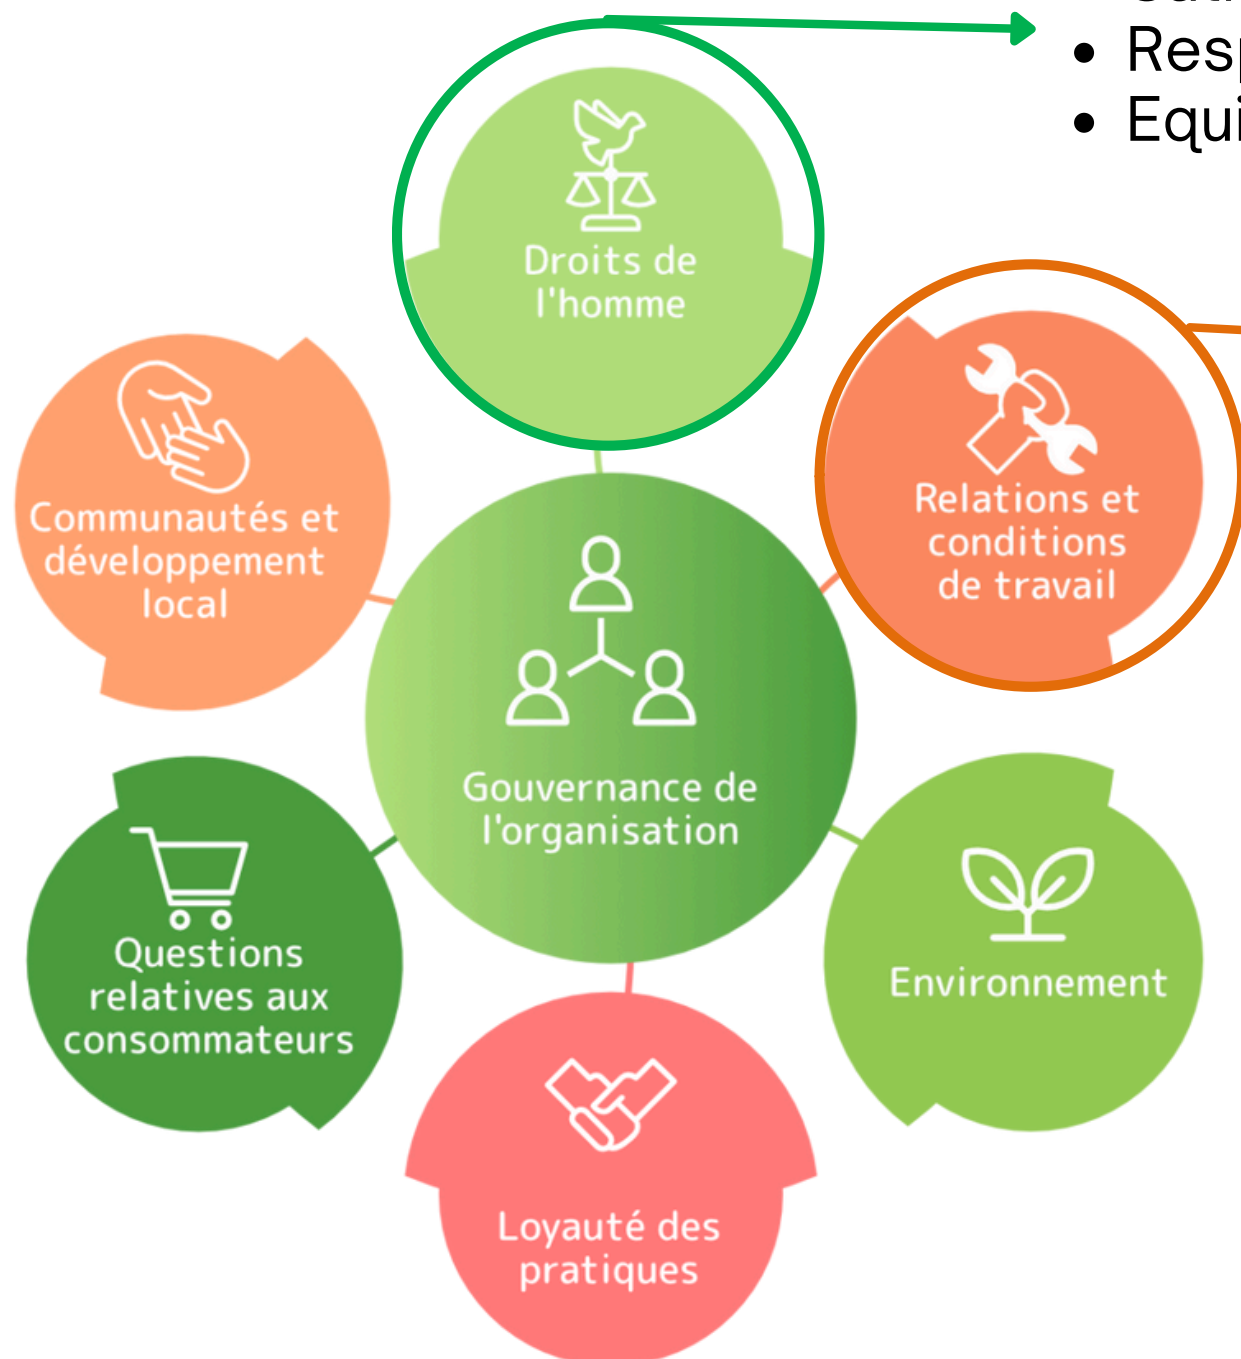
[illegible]
• Res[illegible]
• Equi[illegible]

Droits de l'homme

Relations et conditions de travail

Communautés et développement local

Gouvernance de l'organisation

Questions relatives aux consommateurs

Environnement

Loyauté des pratiques